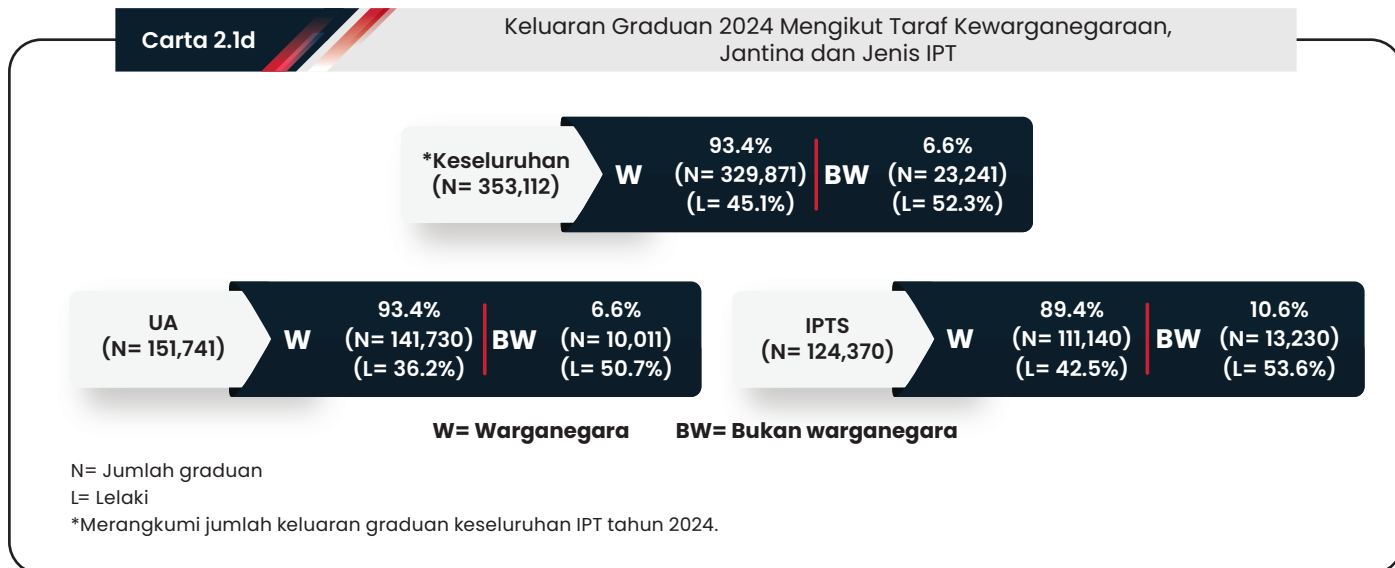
Carta 2.1d

Keluaran Graduan 2024 Mengikut Taraf Kewarganegaraan, Jantina dan Jenis IPT

*Keseluruhan (N= 353,112)

W 93.4% (N= 329,871) (L= 45.1%)

BW 6.6% (N= 23,241) (L= 52.3%)

UA (N= 151,741)

W 93.4% (N= 141,730) (L= 36.2%)

BW 6.6% (N= 10,011) (L= 50.7%)

IPTS (N= 124,370)

W 89.4% (N= 111,140) (L= 42.5%)

BW 10.6% (N= 13,230) (L= 53.6%)

W= Warganegara BW= Bukan warganegara

N= Jumlah graduan
L= Lelaki
*Merangkumi jumlah keluaran graduan keseluruhan IPT tahun 2024.